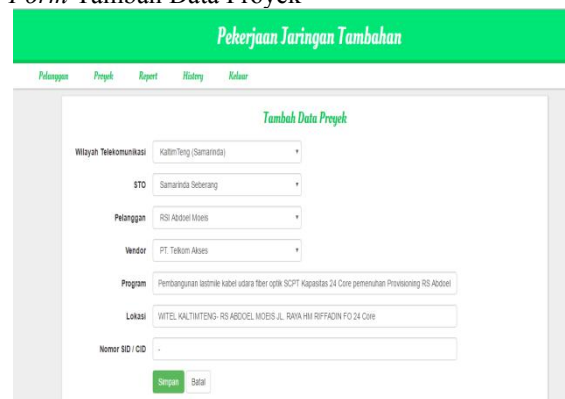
Form Tambah Data Proyek

Pekerjaan Jaringan Tambahan

Pelanggan Proyek Report History Keluar

Tambah Data Proyek

Wilayah Telekomunikasi KaltimTeng (Samarinda)

STO Samarinda Seberang

Pelanggan RSI Abdoel Moeis

Vendor PT. Telkom Akses

Program Pembangunan lastmile kabel udara fiber optik SCPT Kapasitas 24 Core pemenuhan Provisioning RS Abdoel

Lokasi WITEL KALTIMTENG- RS ABDOEL MOEIS JL. RAYA HM RIFFADIN FO 24 Core

Nomor SID / CID -

Simpan Batal